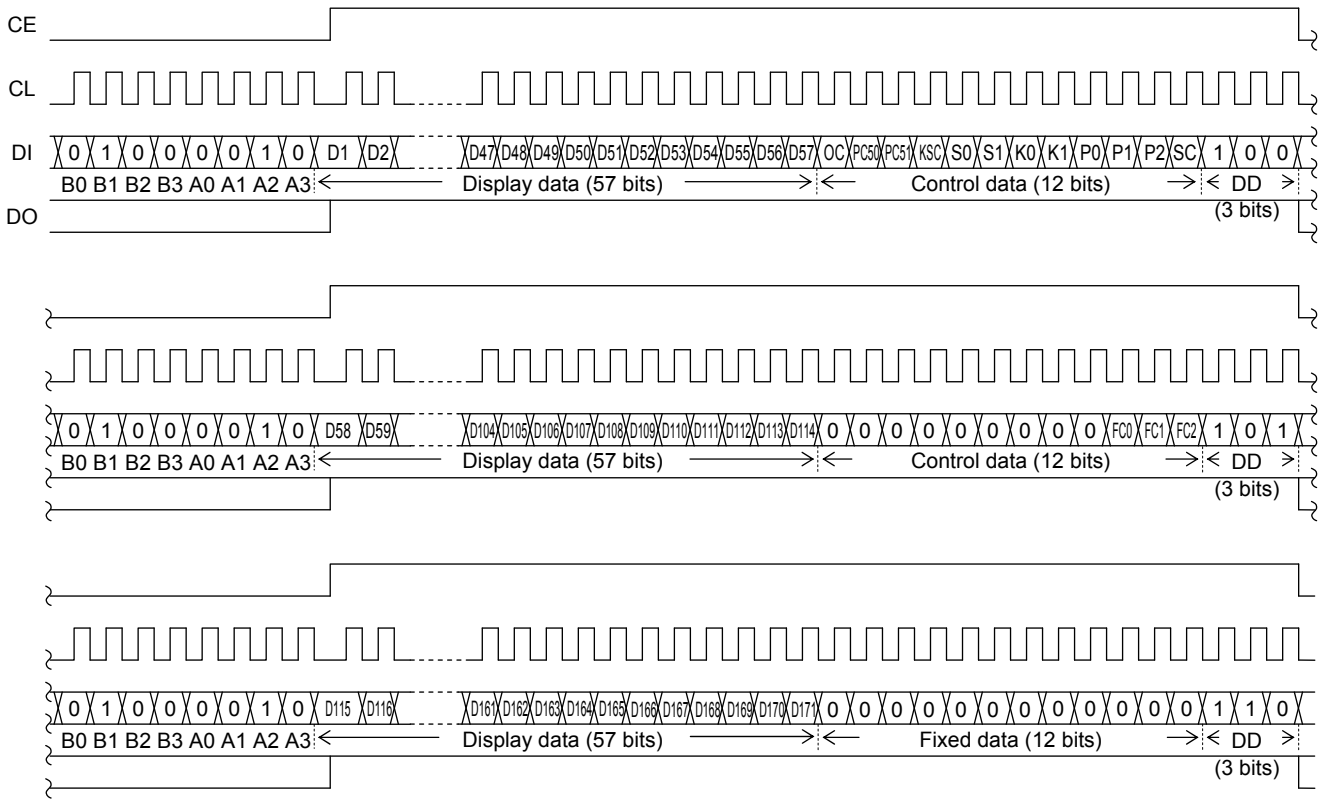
CE

CL

DI 0 1 0 0 0 0 1 0 D1 D2 D47 D48 D49 D50 D51 D52 D53 D54 D55 D56 D57 OC PC50 PC51 KSC S0 S1 K0 K1 P0 P1 P2 SC 1 0 0

B0 B1 B2 B3 A0 A1 A2 A3 Display data (57 bits) Control data (12 bits) DD (3 bits)

DO

0 1 0 0 0 0 1 0 D58 D59 D104 D105 D106 D107 D108 D109 D110 D111 D112 D113 D114 0 0 0 0 0 0 0 0 0 FC0 FC1 FC2 1 0 1

B0 B1 B2 B3 A0 A1 A2 A3 Display data (57 bits) Control data (12 bits) DD (3 bits)

0 1 0 0 0 0 1 0 D115 D116 D161 D162 D163 D164 D165 D166 D167 D168 D169 D170 D171 0 0 0 0 0 0 0 0 0 0 0 0 1 1 0

B0 B1 B2 B3 A0 A1 A2 A3 Display data (57 bits) Fixed data (12 bits) DD (3 bits)